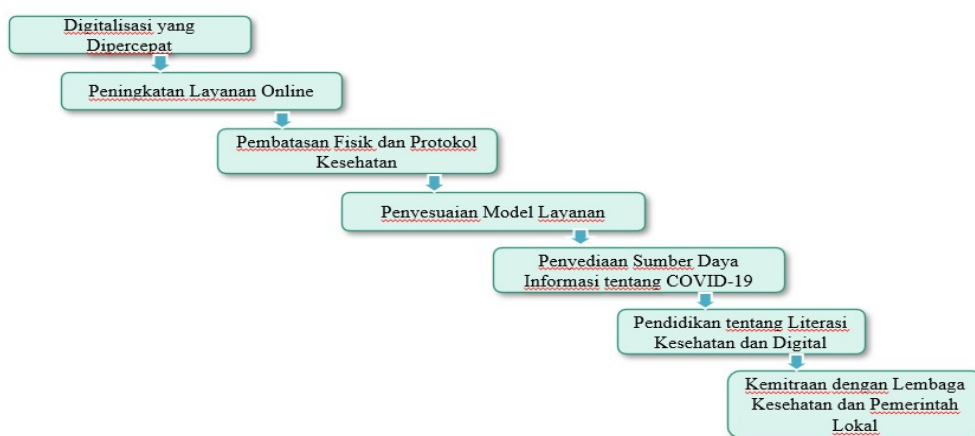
Digitalisasi yang Dipercepat

Peningkatan Layanan Online

Pembatasan Fisik dan Protokol Kesehatan

Penyesuaian Model Layanan

Penyediaan Sumber Daya Informasi tentang COVID-19

Pendidikan tentang Literasi Kesehatan dan Digital

Kemitraan dengan Lembaga Kesehatan dan Pemerintah Lokal